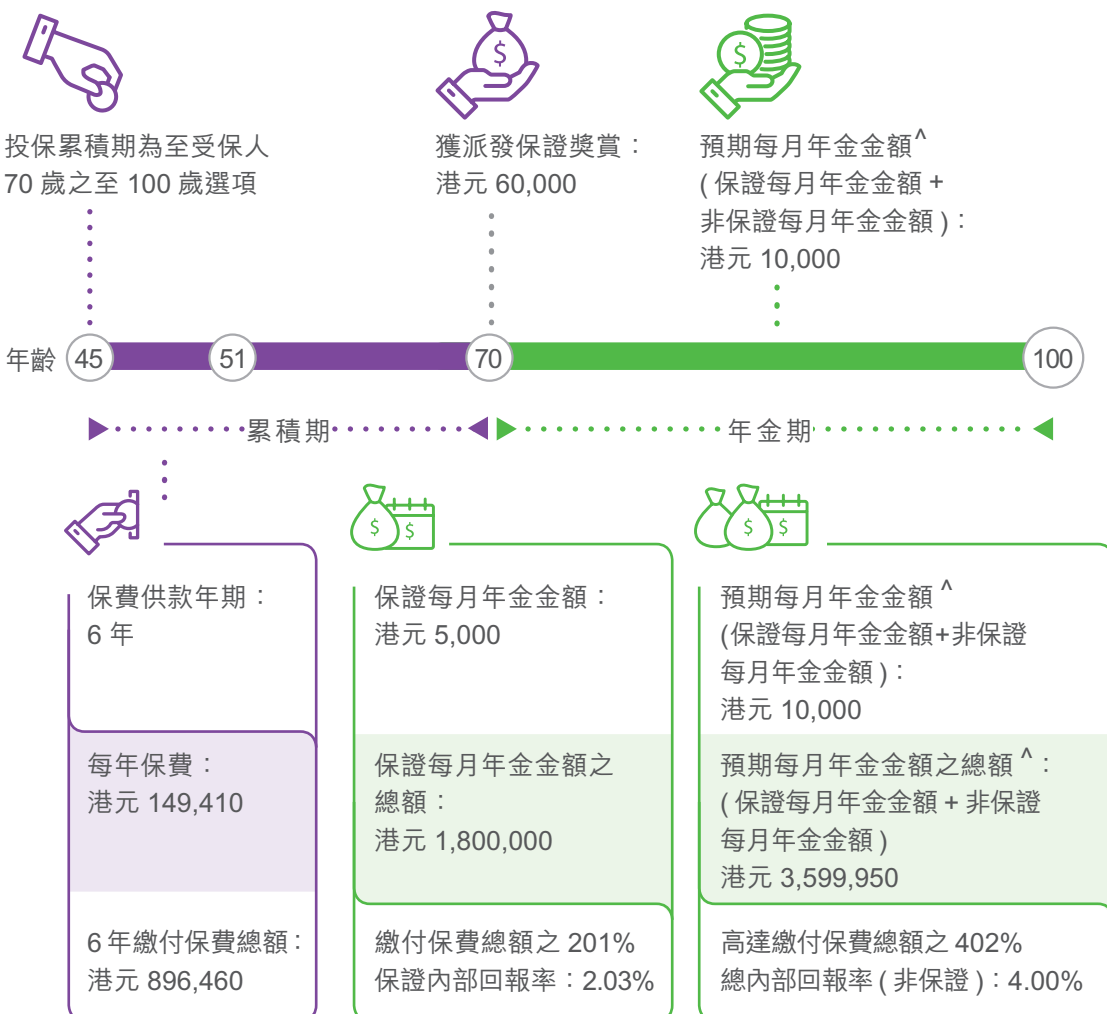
投保累積期為至受保人 70 歲之至 100 歲選項

獲派發保證獎賞：
港元 60,000

預期每月年金金額^
( 保證每月年金金額 +
非保證每月年金金額 )：
港元 10,000

年齡 45 51 70 100

累積期

年金期

保費供款年期：
6 年

每年保費：
港元 149,410

6 年繳付保費總額：
港元 896,460

保證每月年金金額：
港元 5,000

保證每月年金金額之總額：
港元 1,800,000

繳付保費總額之 201%
保證內部回報率：2.03%

預期每月年金金額 ^
(保證每月年金金額+非保證每月年金金額 )：
港元 10,000

預期每月年金金額之總額 ^：
( 保證每月年金金額 + 非保證每月年金金額 )
港元 3,599,950

高達繳付保費總額之 402%
總內部回報率 ( 非保證 )：4.00%